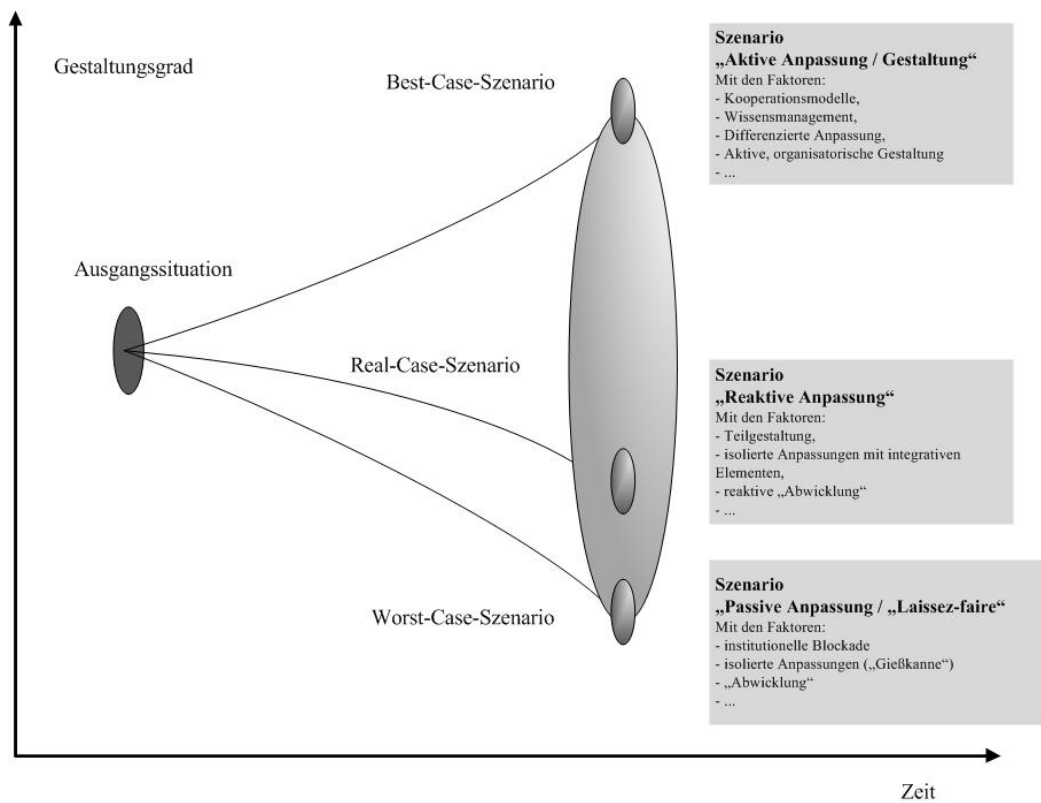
Gestaltungsgrad

Best-Case-Szenario

Szenario
„Aktive Anpassung / Gestaltung“
Mit den Faktoren:
- Kooperationsmodelle,
- Wissensmanagement,
- Differenzierte Anpassung,
- Aktive, organisatorische Gestaltung
- ...

Ausgangssituation

Real-Case-Szenario

Szenario
„Reaktive Anpassung“
Mit den Faktoren:
- Teilgestaltung,
- isolierte Anpassungen mit integrativen Elementen,
- reaktive „Abwicklung“
- ...

Worst-Case-Szenario

Szenario
„Passive Anpassung / „Laissez-faire“
Mit den Faktoren:
- institutionelle Blockade
- isolierte Anpassungen („Gießkanne“)
- „Abwicklung“
- ...

Zeit